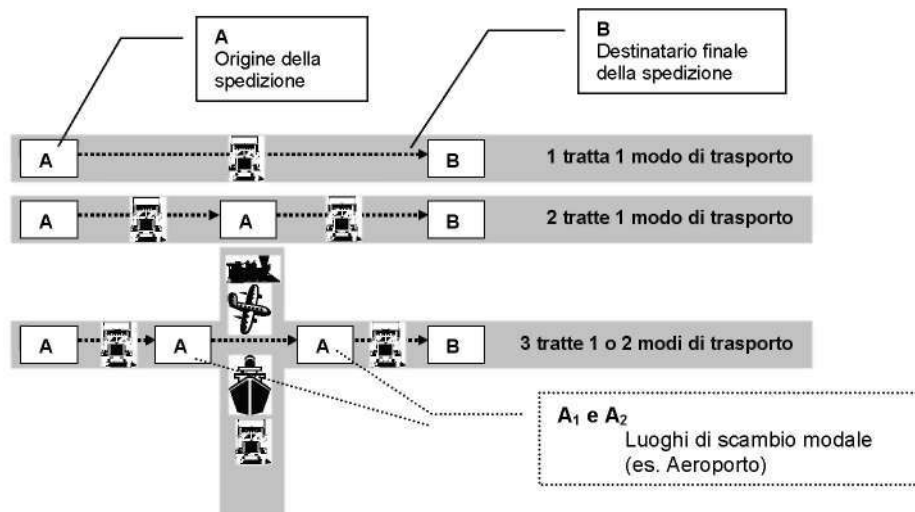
A
Origine della spedizione

B
Destinatario finale della spedizione

A B 1 tratta 1 modo di trasporto

A A B 2 tratte 1 modo di trasporto

A A A B 3 tratte 1 o 2 modi di trasporto

$A_1$ e $A_2$
Luoghi di scambio modale
(es. Aeroporto)